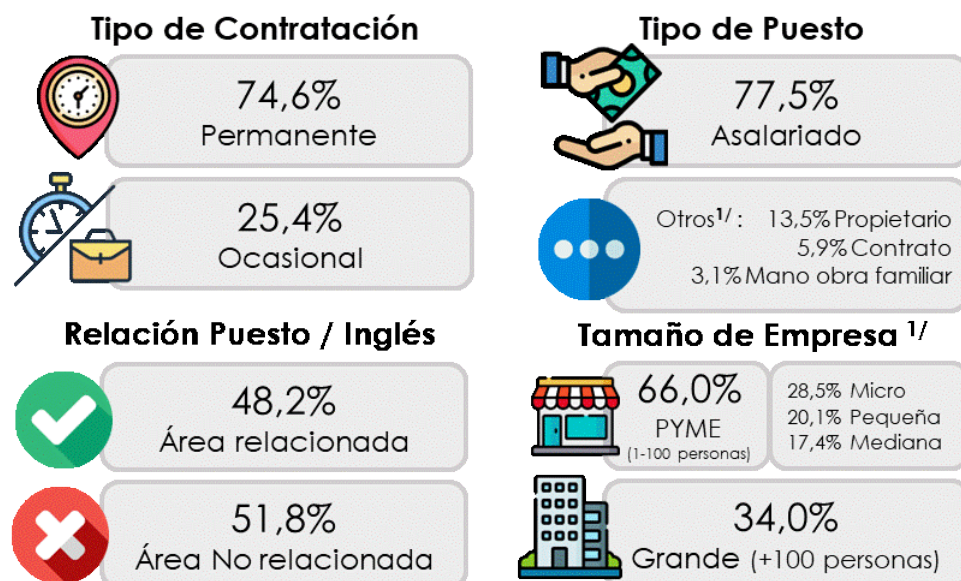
Tipo de Contratación

74,6%
Permanente

25,4%
Ocasional

Tipo de Puesto

77,5%
Asalariado

Otros$^{1/}$: 13,5% Propietario
5,9% Contrato
3,1% Mano obra familiar

Relación Puesto / Inglés

48,2%
Área relacionada

51,8%
Área No relacionada

Tamaño de Empresa $^{1/}$

66,0%
PYME
(1-100 personas)

28,5% Micro
20,1% Pequeña
17,4% Mediana

34,0%
Grande (+100 personas)